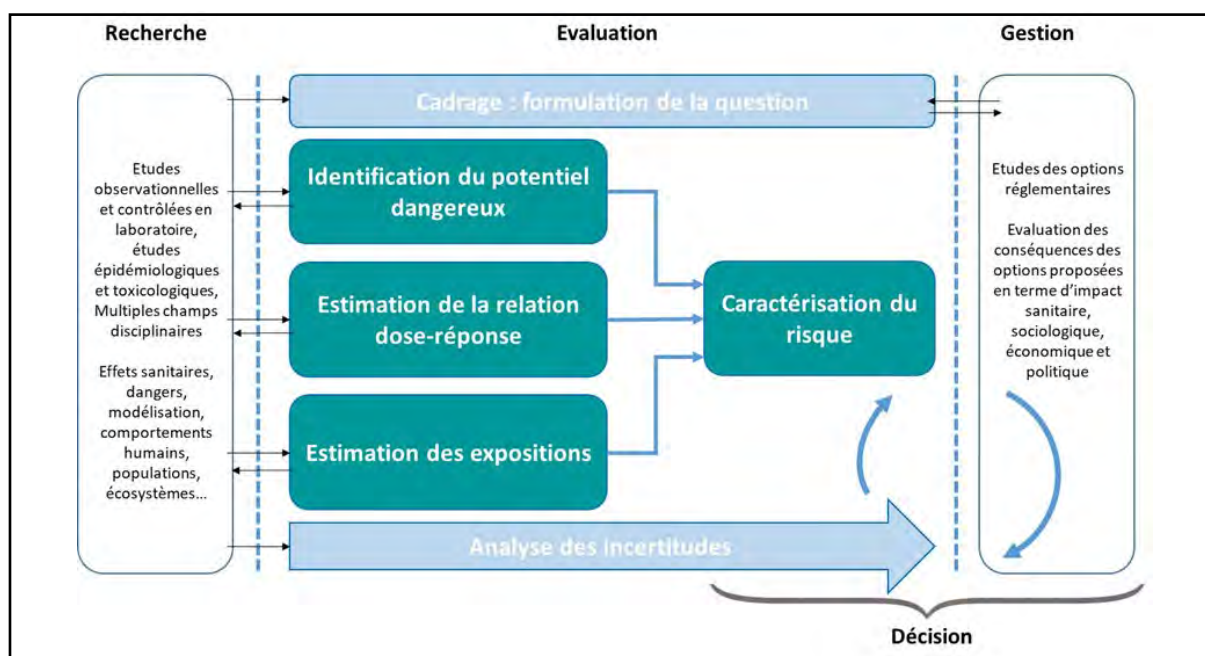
Recherche

Evaluation

Gestion

Cadrage : formulation de la question

Etudes observationnelles et contrôlées en laboratoire, études épidémiologiques et toxicologiques, Multiples champs disciplinaires

Effets sanitaires, dangers, modélisation, comportements humains, populations, écosystèmes…

Identification du potentiel dangereux

Estimation de la relation dose-réponse

Estimation des expositions

Caractérisation du risque

Etudes des options réglementaires

Evaluation des conséquences des options proposées en terme d'impact sanitaire, sociologique, économique et politique

Analyse des incertitudes

Décision